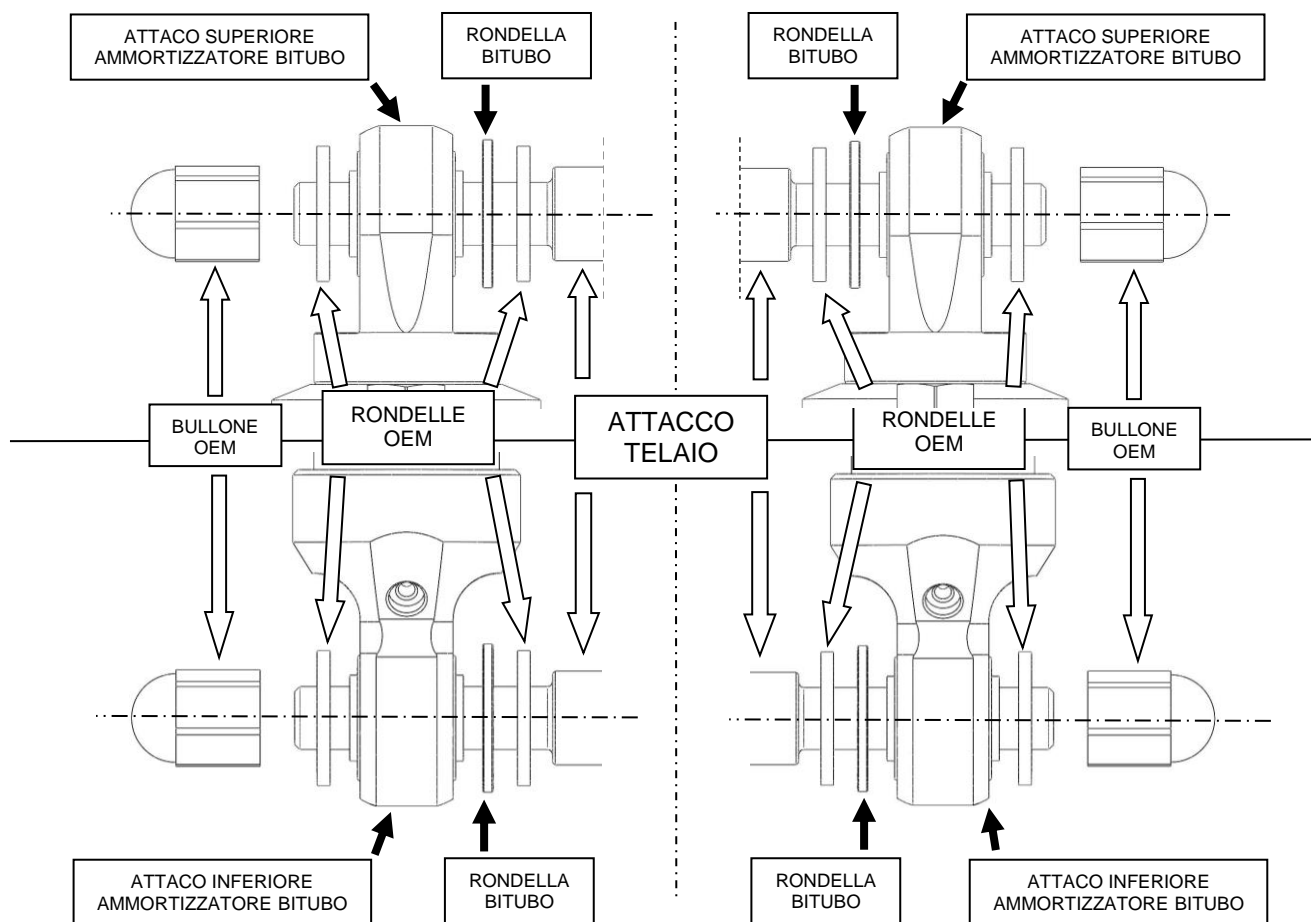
ATTACO SUPERIORE AMMORTIZZATORE BITUBO

RONDELLA BITUBO

RONDELLA BITUBO

ATTACO SUPERIORE AMMORTIZZATORE BITUBO

BULLONE OEM

RONDELLE OEM

ATTACCO TELAIO

RONDELLE OEM

BULLONE OEM

ATTACO INFERIORE AMMORTIZZATORE BITUBO

RONDELLA BITUBO

RONDELLA BITUBO

ATTACO INFERIORE AMMORTIZZATORE BITUBO